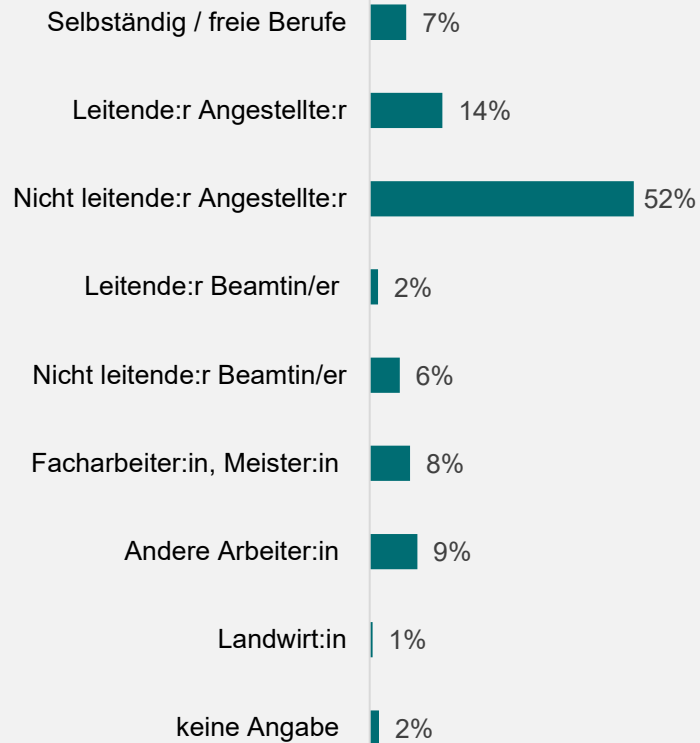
Selbständig / freie Berufe 7%

Leitende:r Angestellte:r 14%

Nicht leitende:r Angestellte:r 52%

Leitende:r Beamtin/er 2%

Nicht leitende:r Beamtin/er 6%

Facharbeiter:in, Meister:in 8%

Andere Arbeiter:in 9%

Landwirt:in 1%

keine Angabe 2%